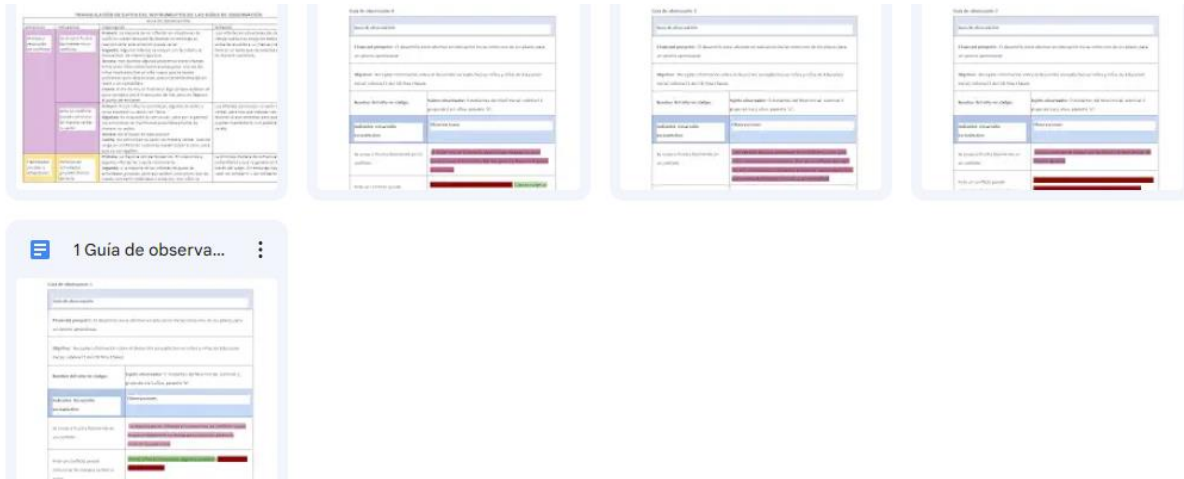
TRIANGULACIÓN DE DATOS DEL INSTRUMENTO DE LAS GUÍAS DE OBSERVACIÓN

Guía de observación 4

Guía de observación 3

Guía de observación 2

1 Guía de observa...

Guía de observación 1

Guía de observación

Dimensión: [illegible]

Objetivo: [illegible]

Nombre del niño en código:

Sujeto observado: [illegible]

Indicador: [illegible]

Observaciones

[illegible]